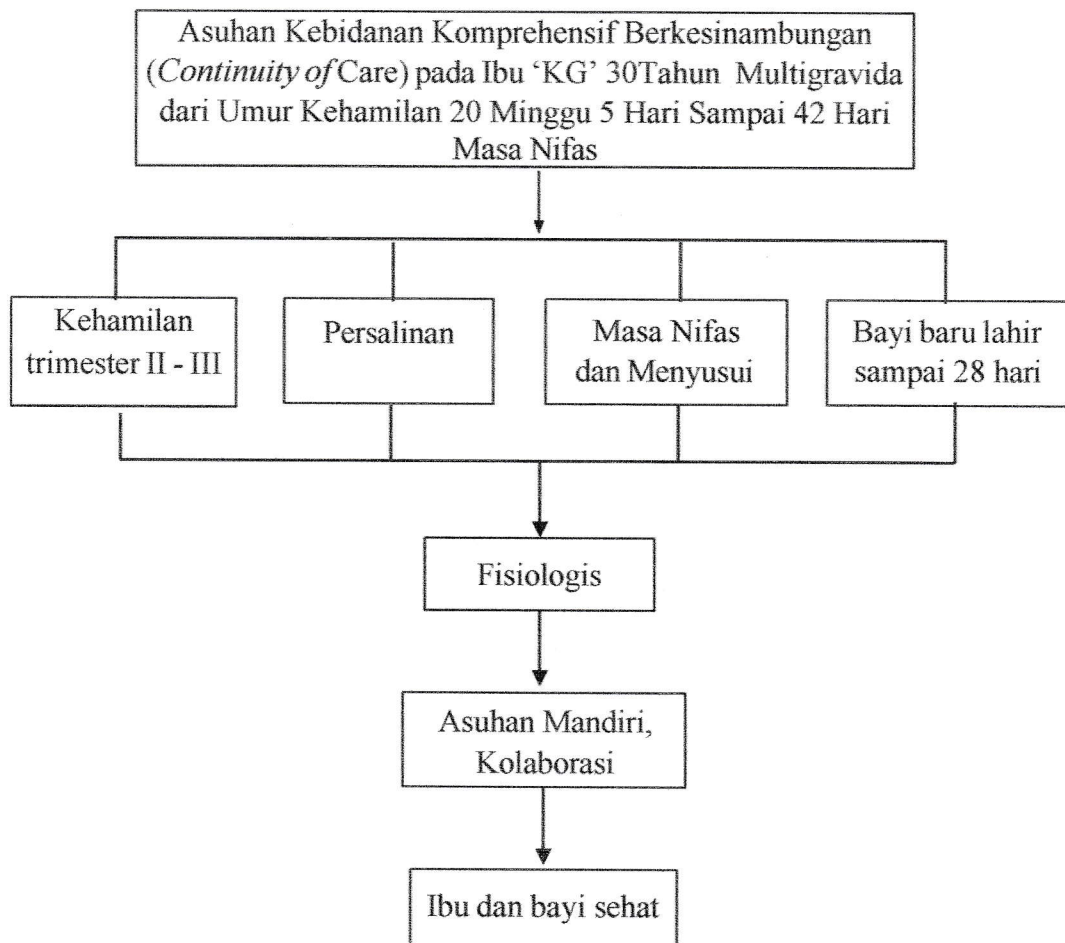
Asuhan Kebidanan Komprehensif Berkesinambungan (Continuity of Care) pada Ibu 'KG' 30Tahun Multigravida dari Umur Kehamilan 20 Minggu 5 Hari Sampai 42 Hari Masa Nifas

Kehamilan trimester II - III

Persalinan

Masa Nifas dan Menyusui

Bayi baru lahir sampai 28 hari

Fisiologis

Asuhan Mandiri, Kolaborasi

Ibu dan bayi sehat